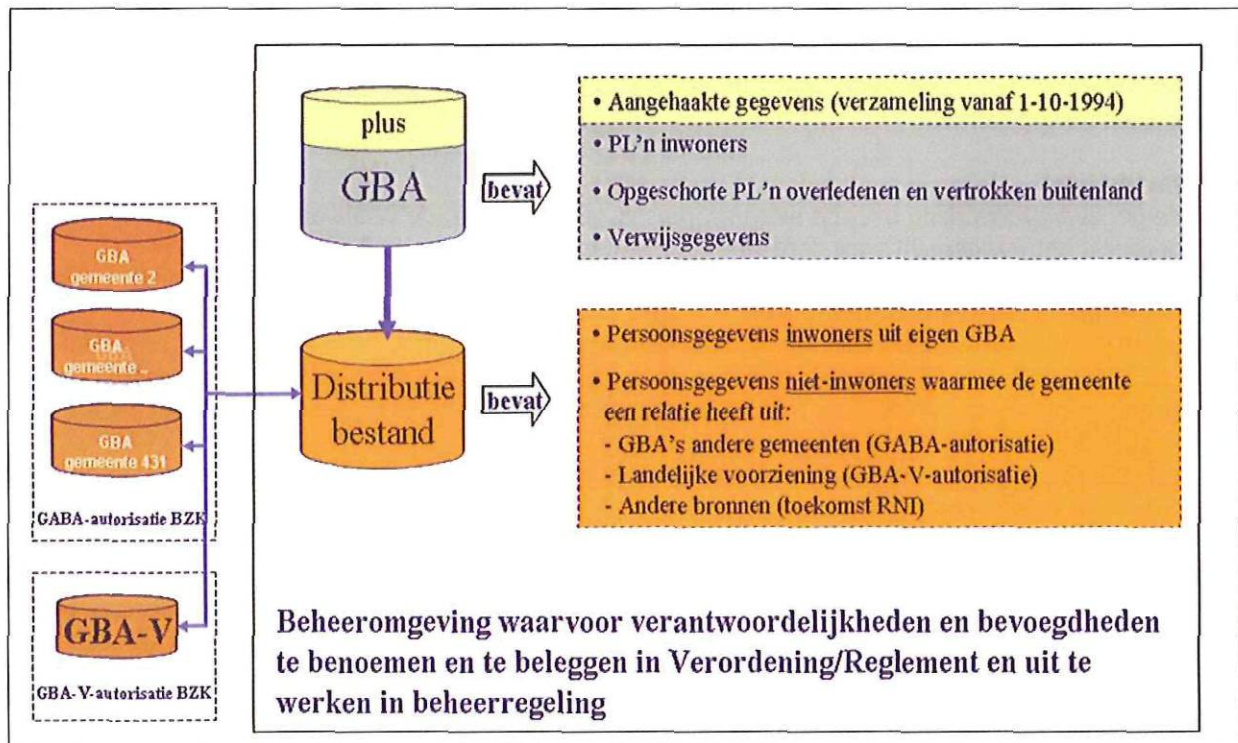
GBA gemeente 2

GBA gemeente ..

GBA gemeente 431

GABA-autorisatie BZK

GBA-V

GBA-V-autorisatie BZK

plus

GBA

bevat

• Aangehaakte gegevens (verzameling vanaf 1-10-1994)

• PL'n inwoners

• Opgeschorte PL'n overledenen en vertrokken buitenland

• Verwijsgegevens

Distributie bestand

bevat

• Persoonsgegevens inwoners uit eigen GBA

• Persoonsgegevens niet-inwoners waarmee de gemeente een relatie heeft uit:
- GBA's andere gemeenten (GABA-autorisatie)
- Landelijke voorziening (GBA-V-autorisatie)
- Andere bronnen (toekomst RNI)

Beheeromgeving waarvoor verantwoordelijkheden en bevoegdheden te benoemen en te beleggen in Verordening/Reglement en uit te werken in beheerregeling